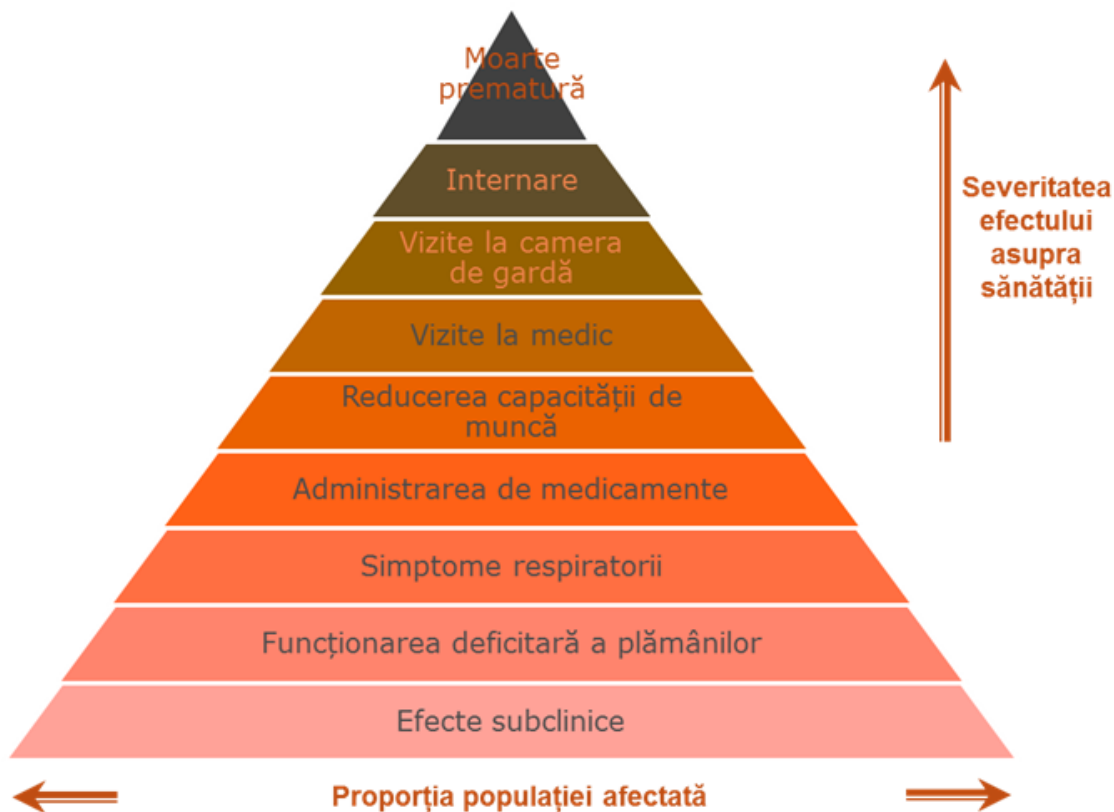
Moarte prematură

Internare

Vizite la camera de gardă

Vizite la medic

Reducerea capacității de muncă

Administrarea de medicamente

Simptome respiratorii

Funcționarea deficitară a plămânilor

Efecte subclinice

Severitatea efectului asupra sănătății

Proporția populației afectată